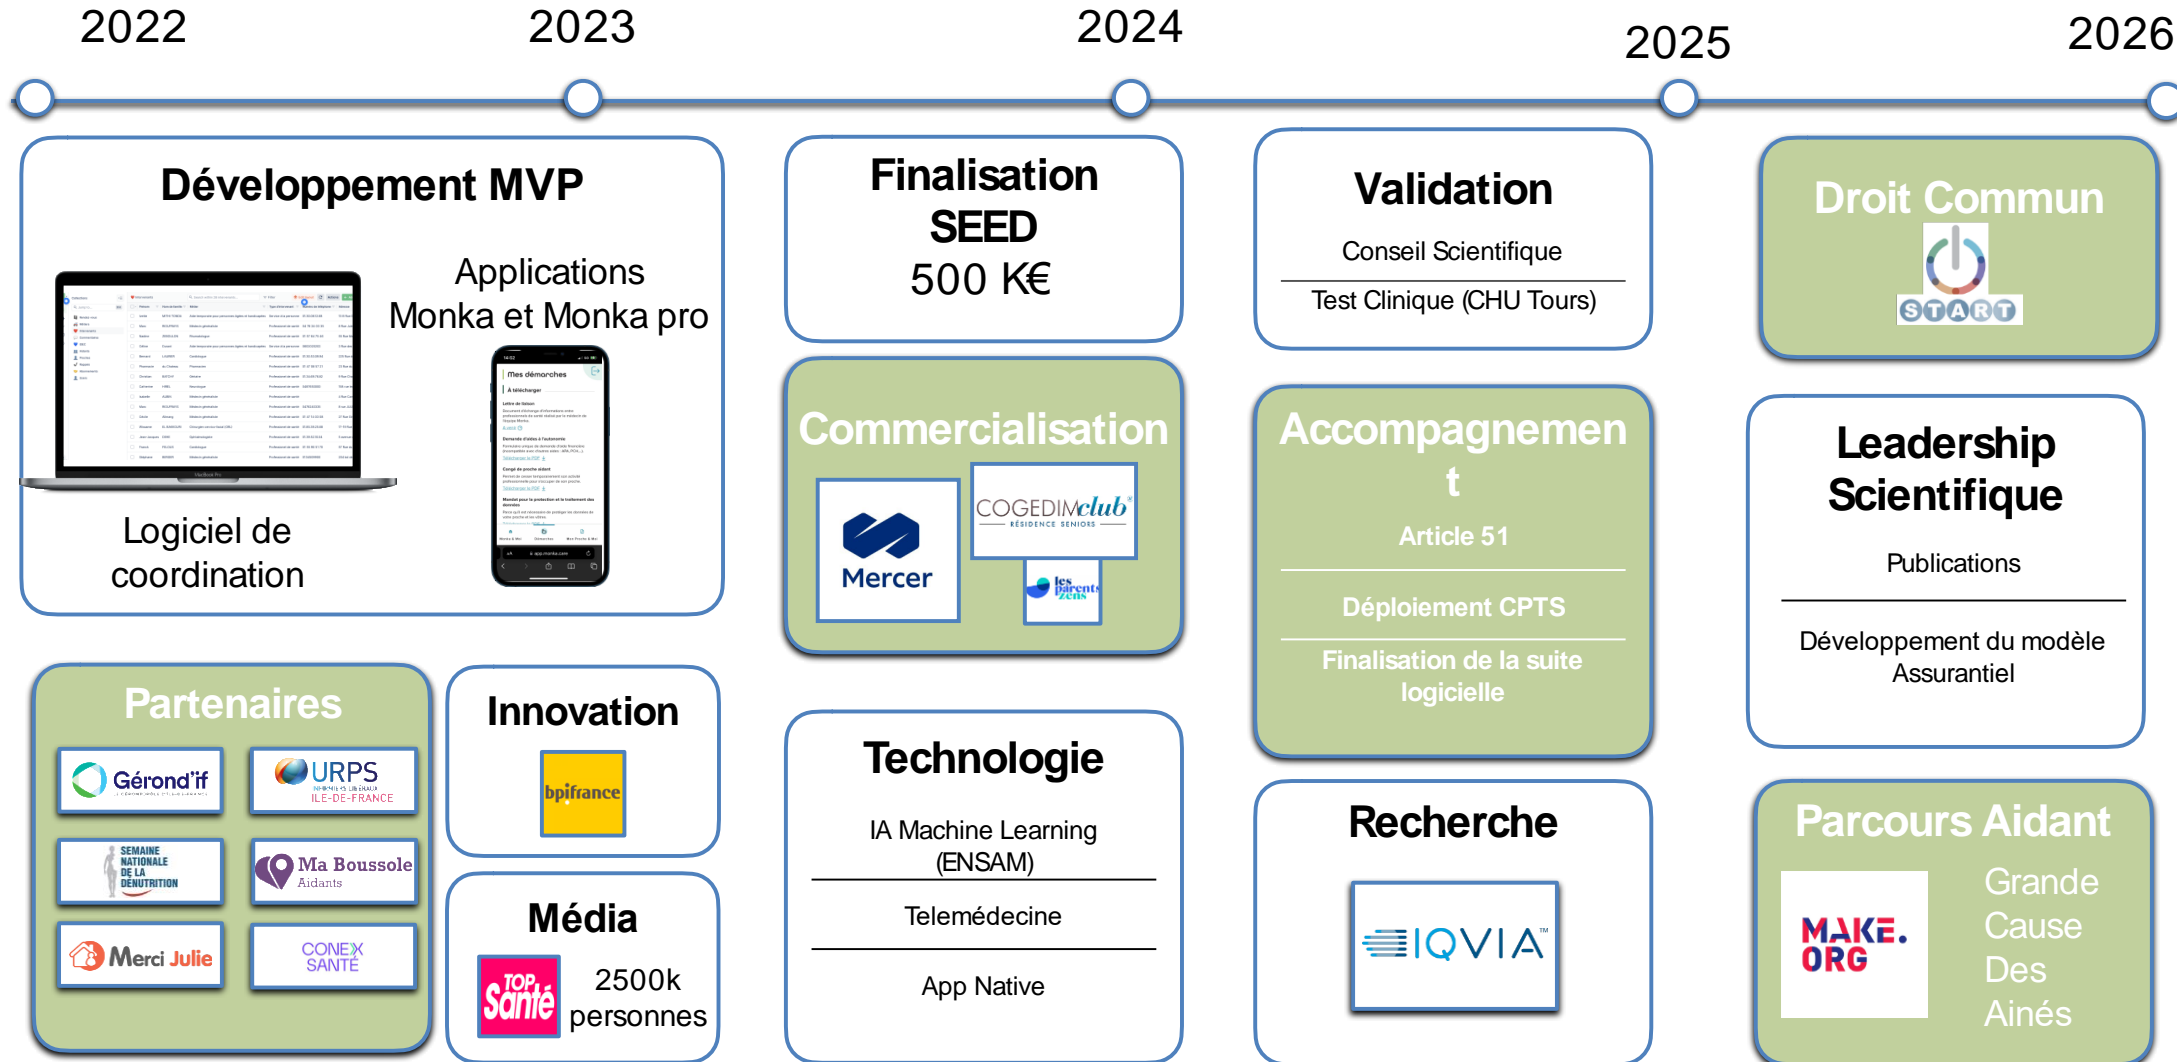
2022 2023 2024 2025 2026

Développement MVP

Applications Monka et Monka pro

Logiciel de coordination

Finalisation SEED 500 K€

Commercialisation

Mercer

COGEDIMclub RÉSIDENCE SENIORS

les parents zens

Validation

Conseil Scientifique

Test Clinique (CHU Tours)

Accompagnement

Article 51

Déploiement CPTS

Finalisation de la suite logicielle

Droit Commun

START

Leadership Scientifique

Publications

Développement du modèle Assurantiel

Partenaires

Gérond'if

URPS ILE-DE-FRANCE

SEMAINE NATIONALE DE LA DÉNUTRITION

Ma Boussole Aidants

Merci Julie

CONEX SANTÉ

Innovation

bpifrance

Média

TOP Santé

2500k personnes

Technologie

IA Machine Learning (ENSAM)

Telemédecine

App Native

Recherche

IQVIA

Parcours Aidant

MAKE. ORG

Grande Cause Des Aînés